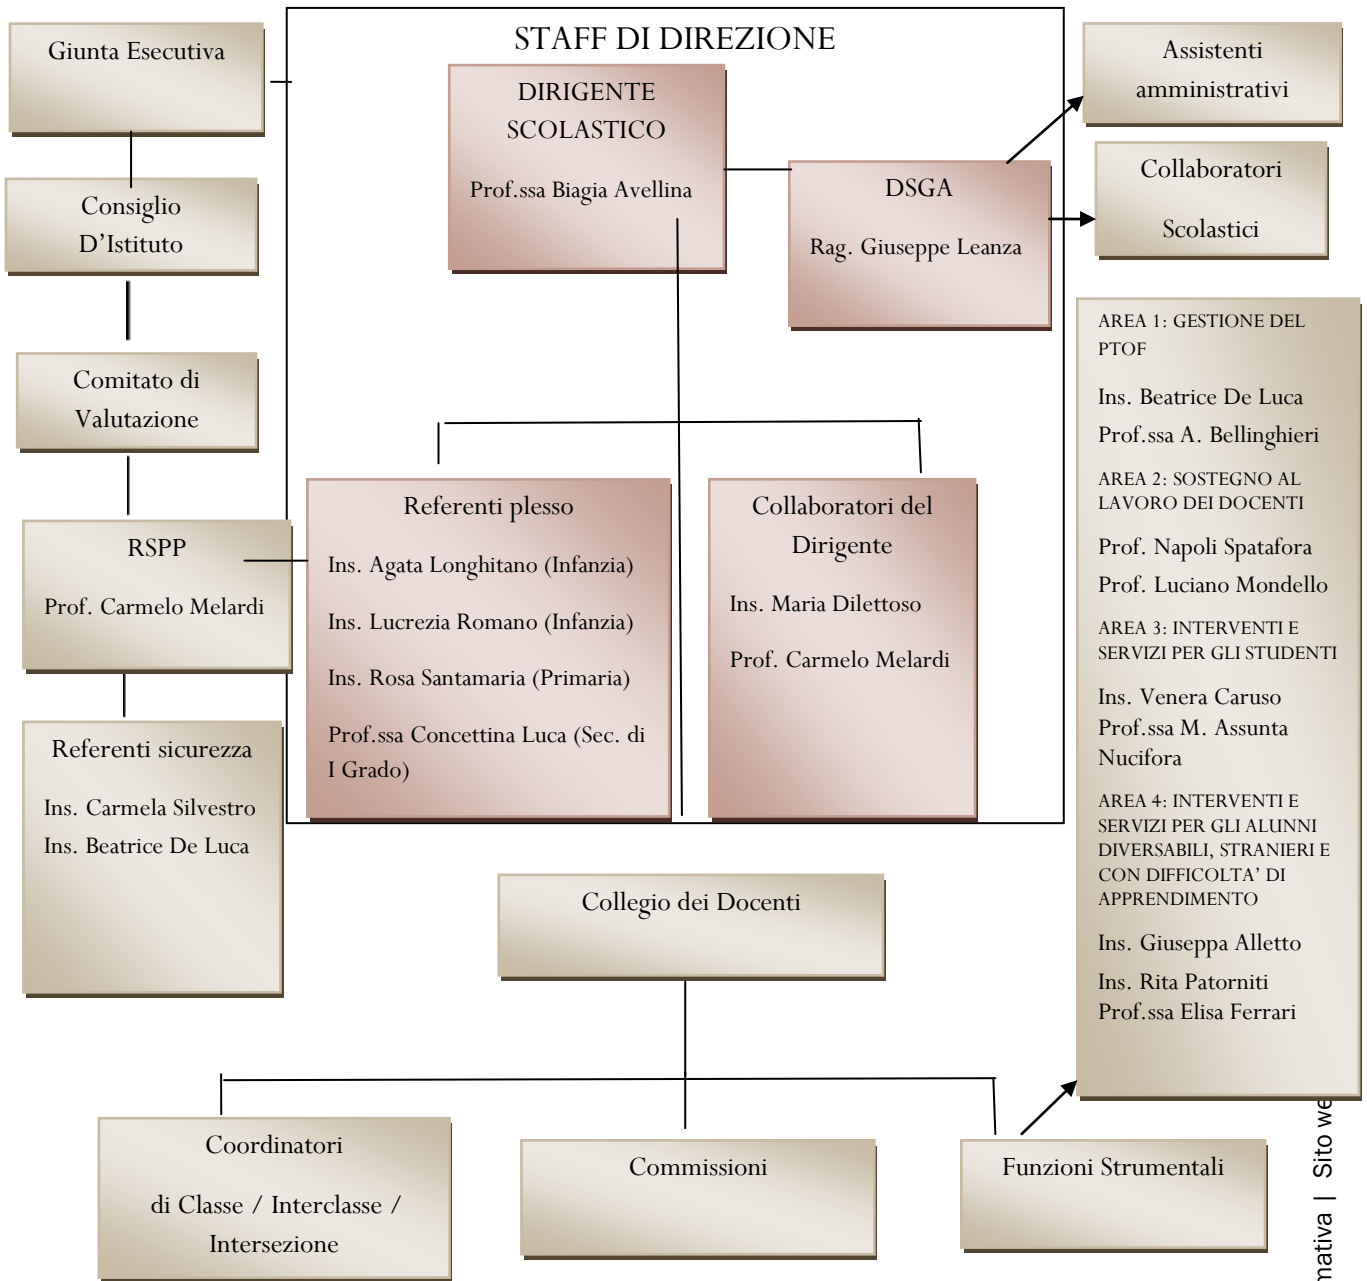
Giunta Esecutiva

Consiglio D'Istituto

Comitato di Valutazione

RSPP

Prof. Carmelo Melardi

Referenti sicurezza

Ins. Carmela Silvestro

Ins. Beatrice De Luca

STAFF DI DIREZIONE

DIRIGENTE SCOLASTICO

Prof.ssa Biagia Avellina

DSGA

Rag. Giuseppe Leanza

Referenti plesso

Ins. Agata Longhitano (Infanzia)

Ins. Lucrezia Romano (Infanzia)

Ins. Rosa Santamaria (Primaria)

Prof.ssa Concettina Luca (Sec. di I Grado)

Collaboratori del Dirigente

Ins. Maria Dilettoso

Prof. Carmelo Melardi

Assistenti amministrativi

Collaboratori

Scolastici

AREA 1: GESTIONE DEL PTOF

Ins. Beatrice De Luca

Prof.ssa A. Bellinghieri

AREA 2: SOSTEGNO AL LAVORO DEI DOCENTI

Prof. Napoli Spatafora

Prof. Luciano Mondello

AREA 3: INTERVENTI E SERVIZI PER GLI STUDENTI

Ins. Venera Caruso

Prof.ssa M. Assunta Nucifora

AREA 4: INTERVENTI E SERVIZI PER GLI ALUNNI DIVERSABILI, STRANIERI E CON DIFFICOLTA' DI APPRENDIMENTO

Ins. Giuseppa Alletto

Ins. Rita Patorniti

Prof.ssa Elisa Ferrari

Collegio dei Docenti

Coordinatori

di Classe / Interclasse / Intersezione

Commissioni

Funzioni Strumentali

mativa | Sito we